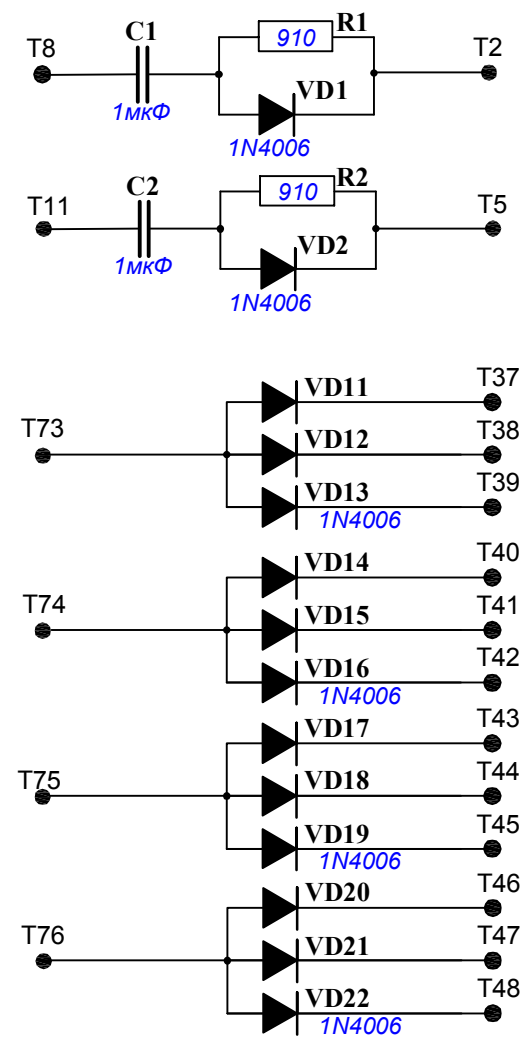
T8
C1
1мкФ
910
R1
VD1
1N4006
T2

T11
C2
1мкФ
910
R2
VD2
1N4006
T5

T73
VD11
T37
VD12
T38
VD13
T39
1N4006

T74
VD14
T40
VD15
T41
VD16
T42
1N4006

T75
VD17
T43
VD18
T44
VD19
T45
1N4006

T76
VD20
T46
VD21
T47
VD22
T48
1N4006